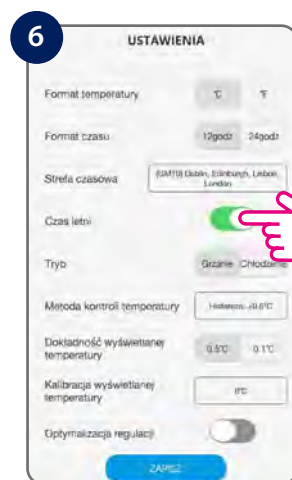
6

USTAWIENIA

Format temperatury ℃ ℉

Format czasu 12godz 24godz

Strefa czasowa (GMT0) Dublin, Edinburgh, Lisbon, London

Czas letni

Tryb Grzanie Chłodzenie

Metoda kontroli temperatury Histereza: ±0.5℃

Dokładność wyświetlanej temperatury 0.5℃ 0.1℃

Kalibracja wyświetlanej temperatury 0℃

Optymalizacja regulacji

ZAPISZ